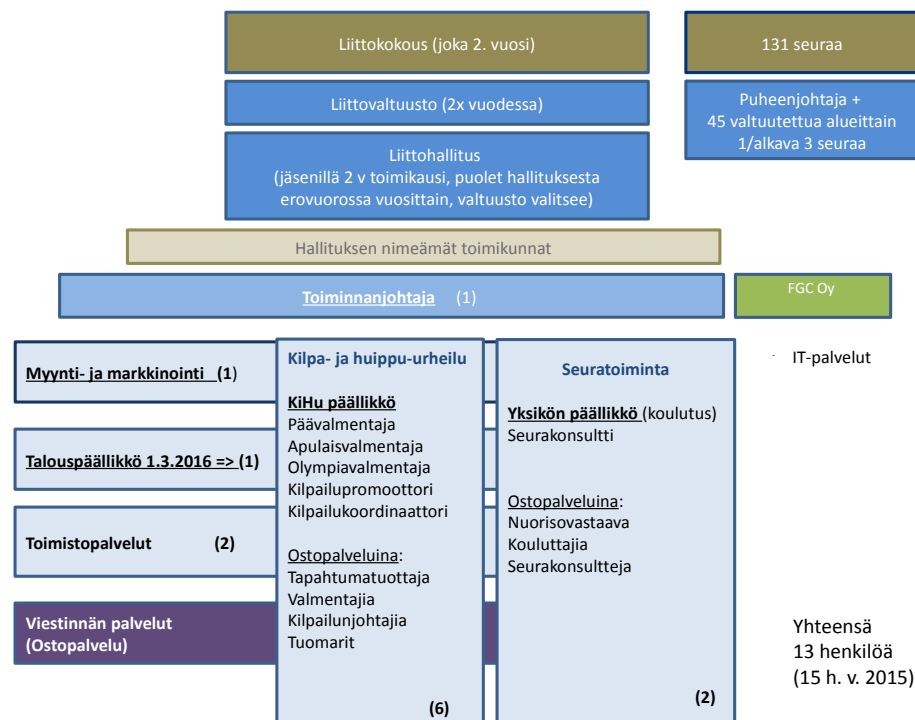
Liittokokous (joka 2. vuosi)

131 seuraa

Liittovaltuusto (2x vuodessa)

Puheenjohtaja + 45 valtuutettua alueittain 1/alkava 3 seuraa

Liittohallitus (jäsenillä 2 v toimikausi, puolet hallituksesta erovuorossa vuosittain, valtuusto valitsee)

Hallituksen nimeämät toimikunnat

Toiminnanjohtaja (1)

FGC Oy

Myynti- ja markkinointi (1)

Talouspäällikkö 1.3.2016 => (1)

Toimistopalvelut (2)

Viestinnän palvelut (Ostopalvelu)

Kilpa- ja huippu-urheilu

KiHu päällikkö
Päävalmentaja
Apulaisvalmentaja
Olympiavalmentaja
Kilpailupromoottori
Kilpailukoordinaattori

Ostopalveluina:
Tapahtumatuottaja
Valmentajia
Kilpailunjohtajia
Tuomarit

(6)

Seuratoiminta

Yksikön päällikkö (koulutus)
Seurakonsultti

Ostopalveluina:
Nuorisovastaava
Kouluttajia
Seurakonsultteja

(2)

- IT-palvelut

Yhteensä
13 henkilöä
(15 h. v. 2015)